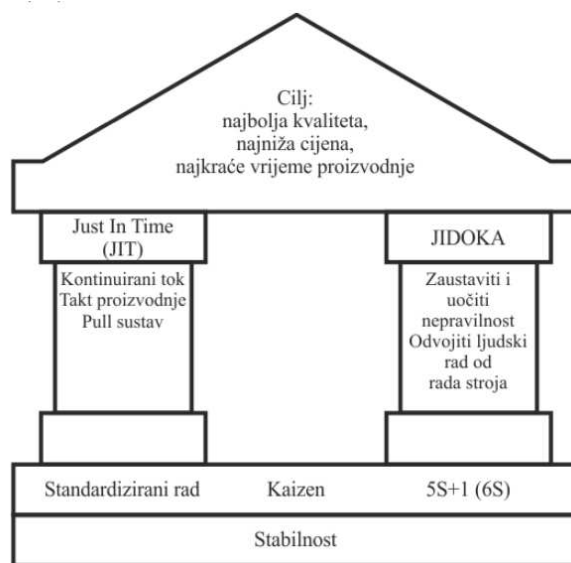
Cilj:
najbolja kvaliteta,
najniža cijena,
najkraće vrijeme proizvodnje

Just In Time
(JIT)

Kontinuirani tok
Takt proizvodnje
Pull sustav

JIDOKA

Zaustaviti i uočiti nepravilnost
Odvojiti ljudski rad od rada stroja

Standardizirani rad
Kaizen
5S+1 (6S)

Stabilnost